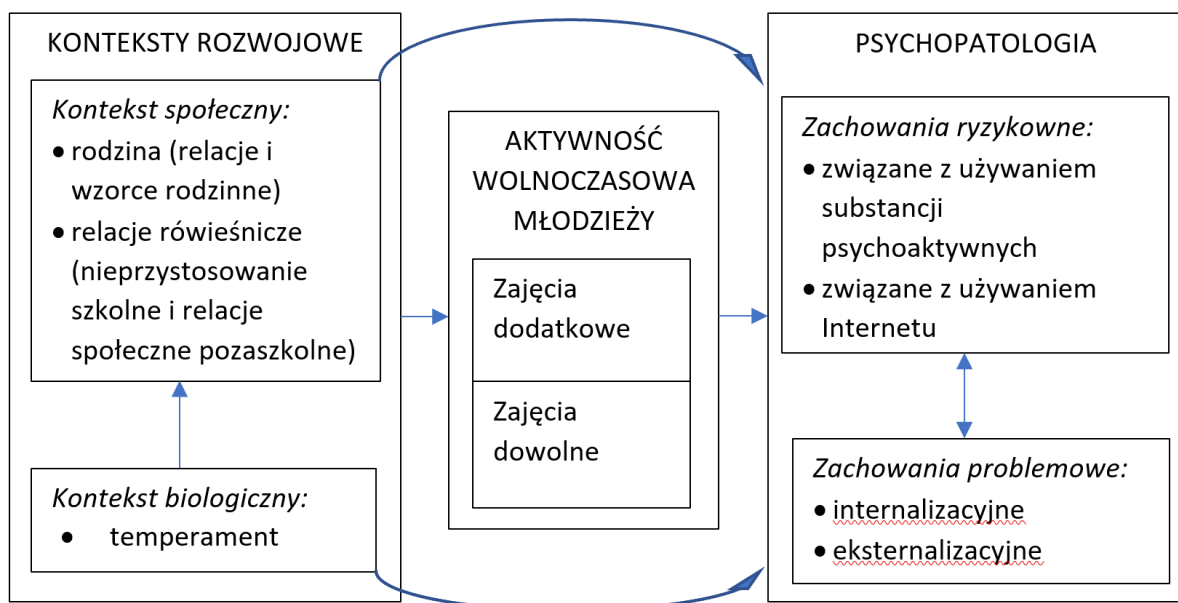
KONTEKSTY ROZWOJOWE

*Kontekst społeczny:*
- rodzina (relacje i wzorce rodzinne)
- relacje rówieśnicze (nieprzystosowanie szkolne i relacje społeczne pozaszkolne)

*Kontekst biologiczny:*
- temperament

AKTYWNOŚĆ WOLNOCZASOWA MŁODZIEŻY

Zajęcia dodatkowe

Zajęcia dowolne

PSYCHOPATOLOGIA

*Zachowania ryzykowne:*
- związane z używaniem substancji psychoaktywnych
- związane z używaniem Internetu

*Zachowania problemowe:*
- internalizacyjne
- eksternalizacyjne